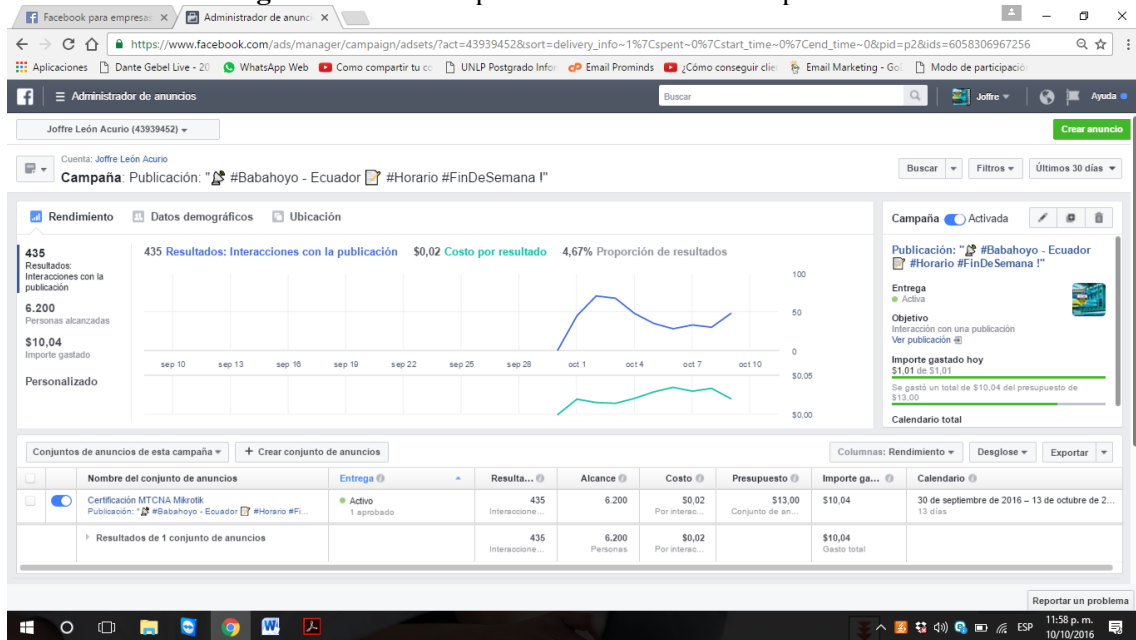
Facebook para empresas ×  Administrador de anuncios ×

https://www.facebook.com/ads/manager/campaign/adsets/?act=43939452&sort=delivery_info~1%7Cspent~0%7Cstart_time~0%7Cend_time~0&pid=p2&ids=6058306967256

Aplicaciones  Dante Gebel Live - 20  WhatsApp Web  Como compartir tu co  UNLP Postgrado Infor  Email Prominds  ¿Cómo conseguir clie  Email Marketing - Go  Modo de participació

Administrador de anuncios  Buscar  Joffre  Ayuda

Joffre León Acurio (43939452)  Crear anuncio

Cuenta: Joffre León Acurio
Campaña: Publicación: "#Babahoyo - Ecuador #Horario #FinDeSemana !"

Buscar  Filtros  Últimos 30 días

Rendimiento  Datos demográficos  Ubicación

435
Resultados: Interacciones con la publicación

6.200
Personas alcanzadas

$10,04
Importe gastado

Personalizado

435 Resultados: Interacciones con la publicación  $0,02 Costo por resultado  4,67% Proporción de resultados

100
50
0
sep 10  sep 13  sep 16  sep 19  sep 22  sep 25  sep 28  oct 1  oct 4  oct 7  oct 10
$0,05
$0,00

Campaña Activada

Publicación: "#Babahoyo - Ecuador #Horario #FinDeSemana !"

Entrega
Activa

Objetivo
Interacción con una publicación
Ver publicación

Importe gastado hoy
$1,01 de $1,01
Se gastó un total de $10,04 del presupuesto de $13,00

Calendario total

Conjuntos de anuncios de esta campaña  + Crear conjunto de anuncios  Columnas: Rendimiento  Desglose  Exportar

| | | Nombre del conjunto de anuncios | Entrega | Resulta... | Alcance | Costo | Presupuesto | Importe ga... | Calendario |
|---|---|---|---|---|---|---|---|---|---|
| | | Certificación MTCNA Mikrotik Publicación: "#Babahoyo - Ecuador #Horario #Fi... | Activo 1 aprobado | 435 Interaccione... | 6.200 | $0,02 Por interac... | $13,00 Conjunto de an... | $10,04 | 30 de septiembre de 2016 – 13 de octubre de 2... 13 días |
| | | Resultados de 1 conjunto de anuncios | | 435 Interaccione... | 6.200 Personas | $0,02 Por interac... | | $10,04 Gasto total | |

Reportar un problema

ESP  11:58 p. m.  10/10/2016